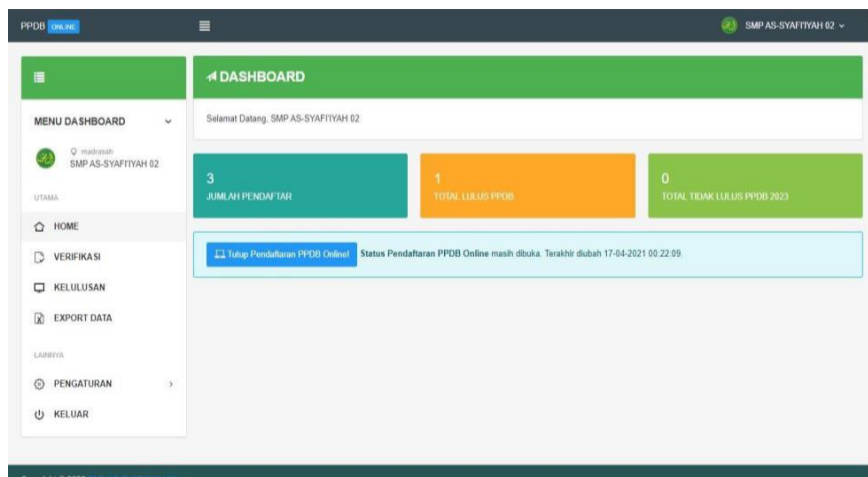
PPDB ONLINE

SMP AS-SYAFIIYAH 02

DASHBOARD

MENU DASHBOARD

madrasah
SMP AS-SYAFIIYAH 02

UTAMA

HOME

VERIFIKASI

KELULUSAN

EXPORT DATA

LAINNYA

PENGATURAN

KELUAR

Selamat Datang, SMP AS-SYAFIIYAH 02

3
JUMLAH PENDAFTAR

1
TOTAL LULUS PPDB

0
TOTAL TIDAK LULUS PPDB 2023

Tutup Pendaftaran PPDB Online! Status Pendaftaran PPDB Online masih dibuka. Terakhir diubah 17-04-2021 00:22:09.

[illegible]